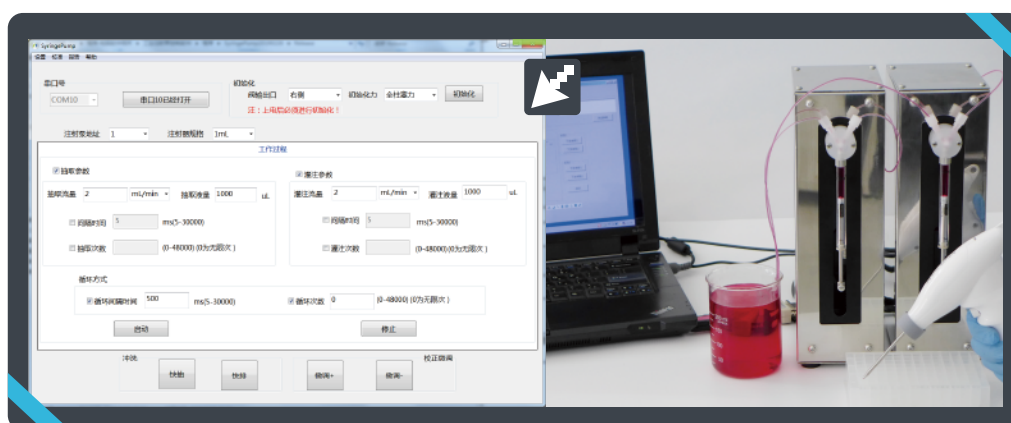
SyringePump

设置 校准 端口 帮助

串口号

COM10

串口10已经打开

初始化

阀输出口 右侧 初始化力 全忖温力 初始化

注：上电后必须进行初始化！

注射泵地址 1 注射器规格 1mL

工作过程

抽取参数

抽取流量 2 mL/min 抽取液量 1000 uL

间隔时间 5 ms(5-30000)

抽取次数 (0-48000) (0为无限次)

灌注参数

灌注流量 2 mL/min 灌注液量 1000 uL

间隔时间 5 ms(5-30000)

灌注次数 (0-48000) (0为无限次)

循环方式

循环间隔时间 500 ms(5-30000)

循环次数 0 (0-48000) (0为无限次)

启动

停止

冲洗

快抽

快排

校正微调

微调+

微调-